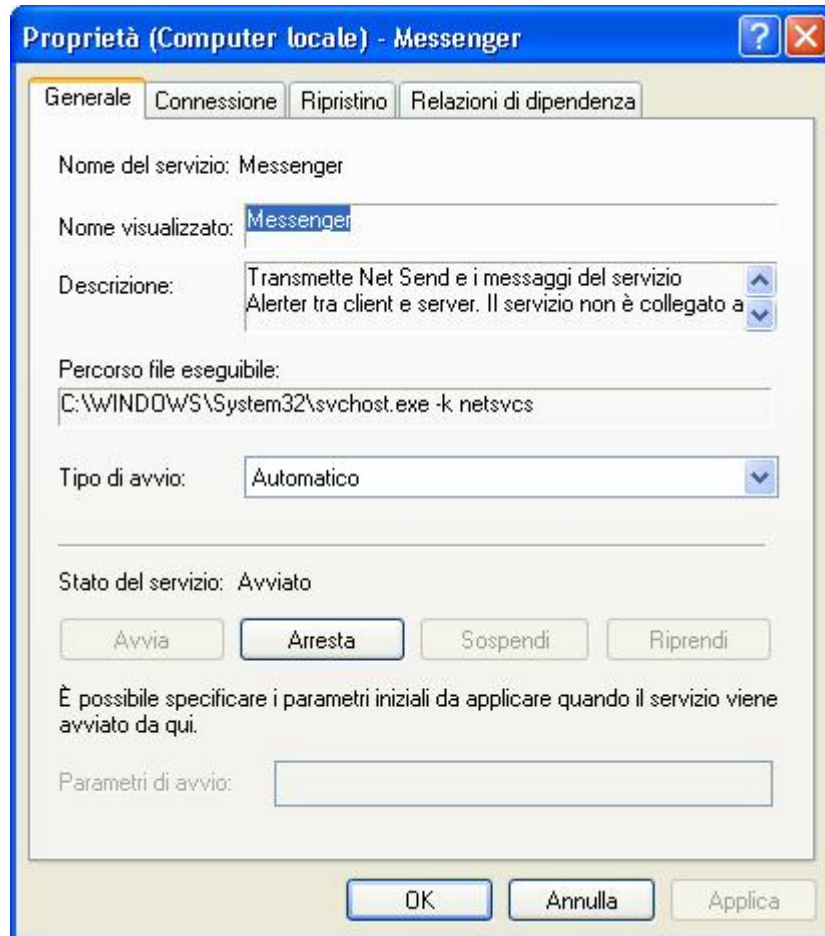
Proprietà (Computer locale) - Messenger

Generale | Connessione | Ripristino | Relazioni di dipendenza

Nome del servizio: Messenger

Nome visualizzato: Messenger

Descrizione: Transmette Net Send e i messaggi del servizio Alerter tra client e server. Il servizio non è collegato a

Percorso file eseguibile:
C:\WINDOWS\System32\svchost.exe -k netsvcs

Tipo di avvio: Automatico

Stato del servizio: Avviato

Avvia | Arresta | Sospendi | Riprendi

È possibile specificare i parametri iniziali da applicare quando il servizio viene avviato da qui.

Parametri di avvio:

OK | Annulla | Applica